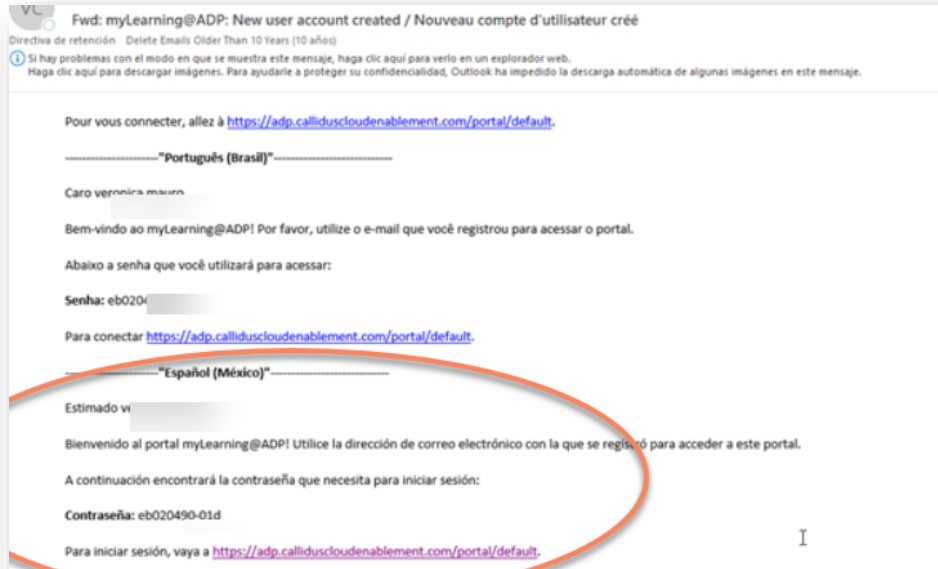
VC

Fwd: myLearning@ADP: New user account created / Nouveau compte d'utilisateur créé

Directiva de retención Delete Emails Older Than 10 Years (10 años)

Si hay problemas con el modo en que se muestra este mensaje, haga clic aquí para verlo en un explorador web.
Haga clic aquí para descargar imágenes. Para ayudarle a proteger su confidencialidad, Outlook ha impedido la descarga automática de algunas imágenes en este mensaje.

Pour vous connecter, allez à https://adp.calliduscloudenablement.com/portal/default.

-----------------------"Português (Brasil)"-----------------------

Caro veronica mauro

Bem-vindo ao myLearning@ADP! Por favor, utilize o e-mail que você registrou para acessar o portal.

Abaixo a senha que você utilizará para acessar:

Senha: eb020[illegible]

Para conectar https://adp.calliduscloudenablement.com/portal/default.

-----------------------"Español (México)"-----------------------

Estimado v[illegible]

Bienvenido al portal myLearning@ADP! Utilice la dirección de correo electrónico con la que se registró para acceder a este portal.

A continuación encontrará la contraseña que necesita para iniciar sesión:

Contraseña: eb020490-01d

Para iniciar sesión, vaya a https://adp.calliduscloudenablement.com/portal/default.